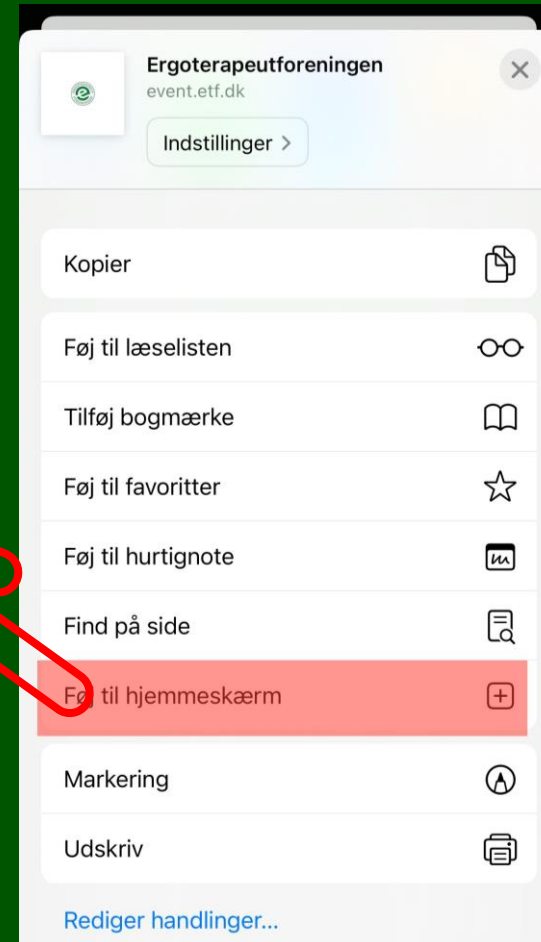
Ergoterapeutforeningen
event.etf.dk
Indstillinger >

Kopier

Føj til læselisten

Tilføj bogmærke

Føj til favoritter

Føj til hurtignote

Find på side

Føj til hjemmeskærm

Markering

Udskriv

Rediger handlinger...